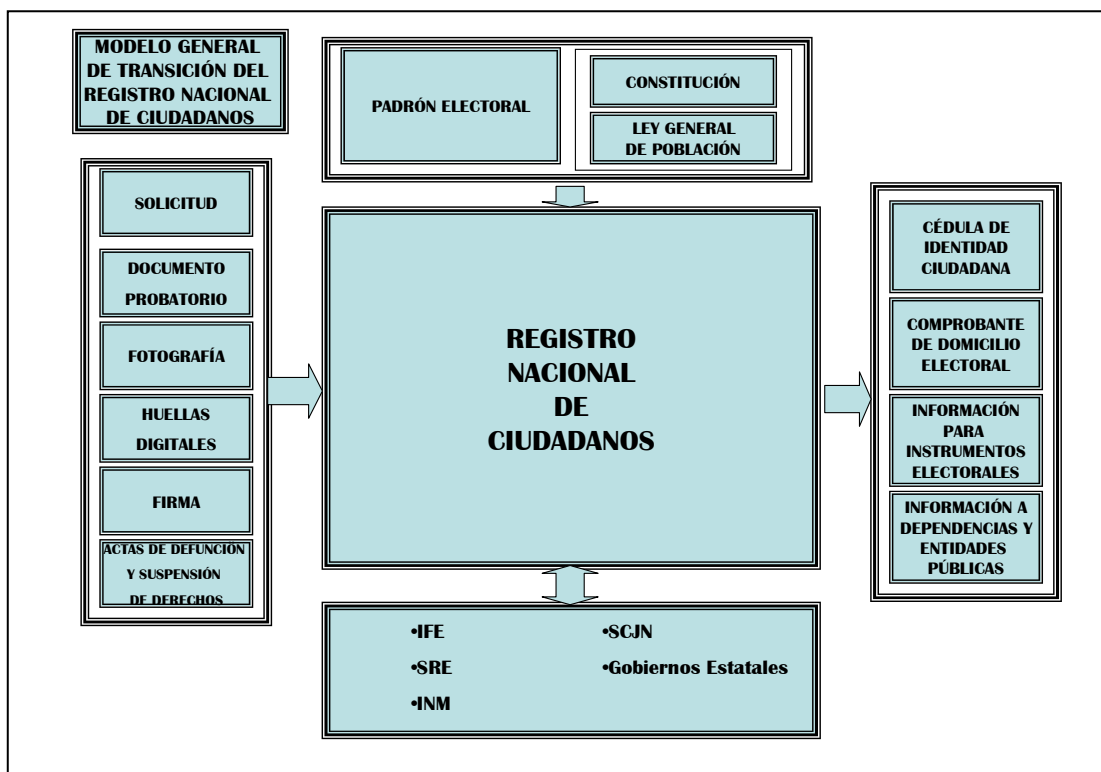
MODELO GENERAL DE TRANSICIÓN DEL REGISTRO NACIONAL DE CIUDADANOS

PADRÓN ELECTORAL

CONSTITUCIÓN

LEY GENERAL DE POBLACIÓN

SOLICITUD

DOCUMENTO PROBATORIO

FOTOGRAFÍA

HUELLAS DIGITALES

FIRMA

ACTAS DE DEFUNCIÓN Y SUSPENSIÓN DE DERECHOS

REGISTRO NACIONAL DE CIUDADANOS

CÉDULA DE IDENTIDAD CIUDADANA

COMPROBANTE DE DOMICILIO ELECTORAL

INFORMACIÓN PARA INSTRUMENTOS ELECTORALES

INFORMACIÓN A DEPENDENCIAS Y ENTIDADES PÚBLICAS

•IFE
•SRE
•INM
•SCJN
•Gobiernos Estatales